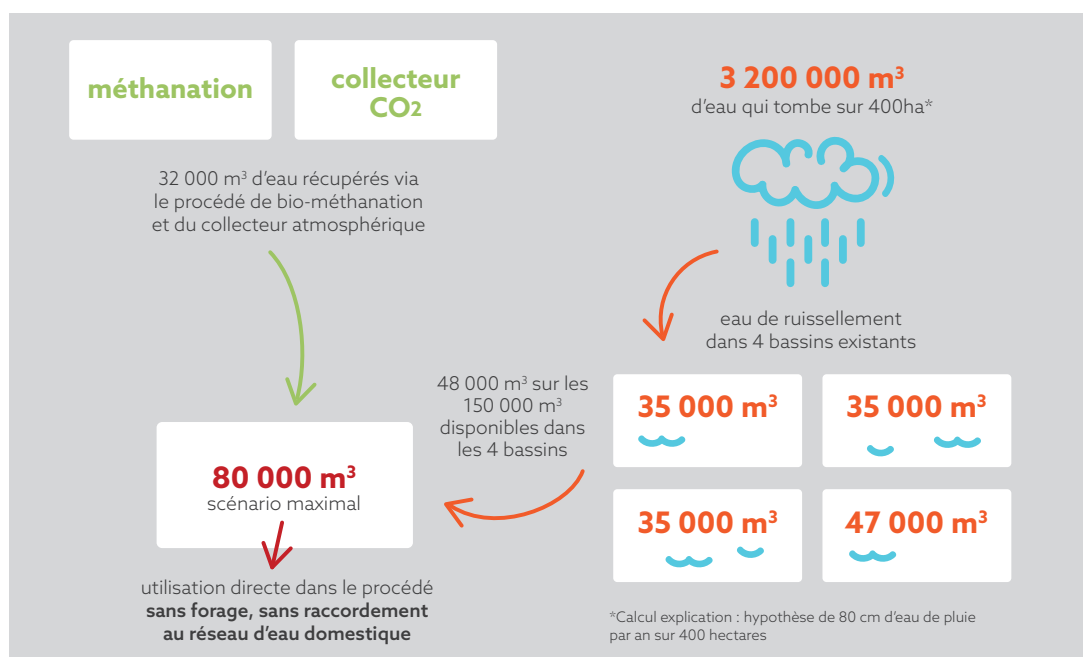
méthanation

collecteur $CO_2$

32 000 m³ d'eau récupérés via le procédé de bio-méthanation et du collecteur atmosphérique

3 200 000 m³
d'eau qui tombe sur 400ha*

eau de ruissellement dans 4 bassins existants

48 000 m³ sur les 150 000 m³ disponibles dans les 4 bassins

35 000 m³

35 000 m³

35 000 m³

47 000 m³

80 000 m³
scénario maximal

utilisation directe dans le procédé
sans forage, sans raccordement au réseau d'eau domestique

*Calcul explication : hypothèse de 80 cm d'eau de pluie par an sur 400 hectares